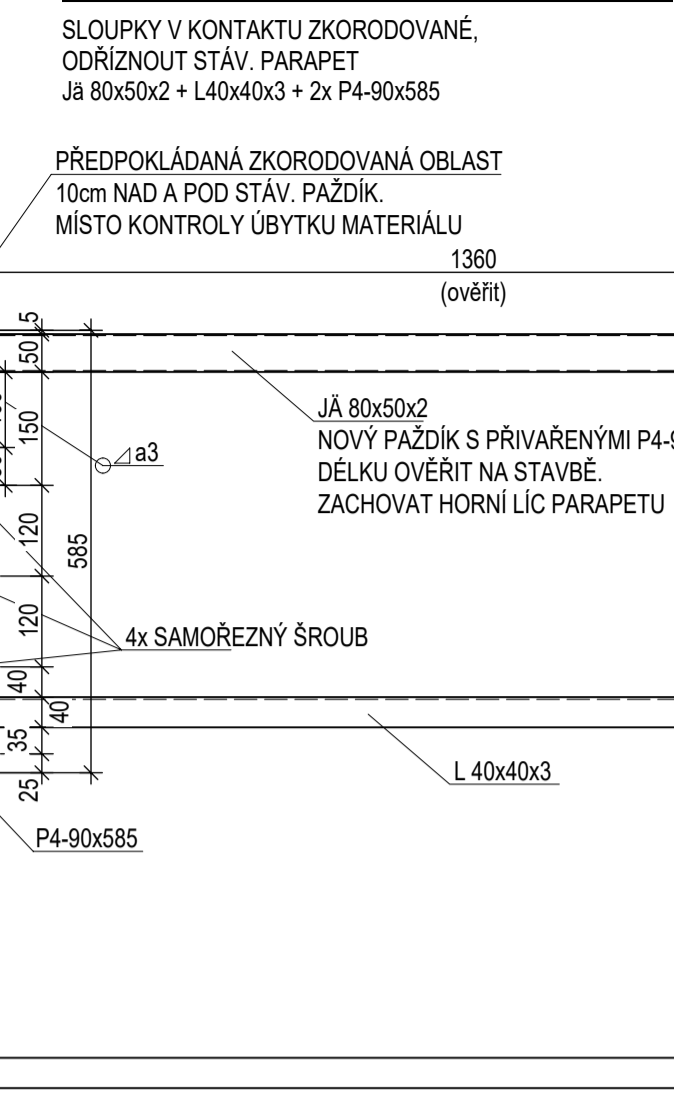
SLOUPKY V KONTAKTU ZKORODOVANÉ,
ODŘÍZNOUT STÁV. PARAPET
Jä 80x50x2 + L40x40x3 + 2x P4-90x585

PŘEDPOKLÁDANÁ ZKORODOVANÁ OBLAST
10cm NAD A POD STÁV. PAŽDÍK.
MÍSTO KONTROLY ÚBYTKU MATERIÁLU

1360
(ověřit)

5
50
150
120
585
120
40
40
35
25

a3

JÄ 80x50x2
NOVÝ PAŽDÍK S PŘIVAŘENÝMI P4-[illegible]
DÉLKU OVĚŘIT NA STAVBĚ.
ZACHOVAT HORNÍ LÍC PARAPETU

4x SAMOŘEZNÝ ŠROUB

L 40x40x3

P4-90x585